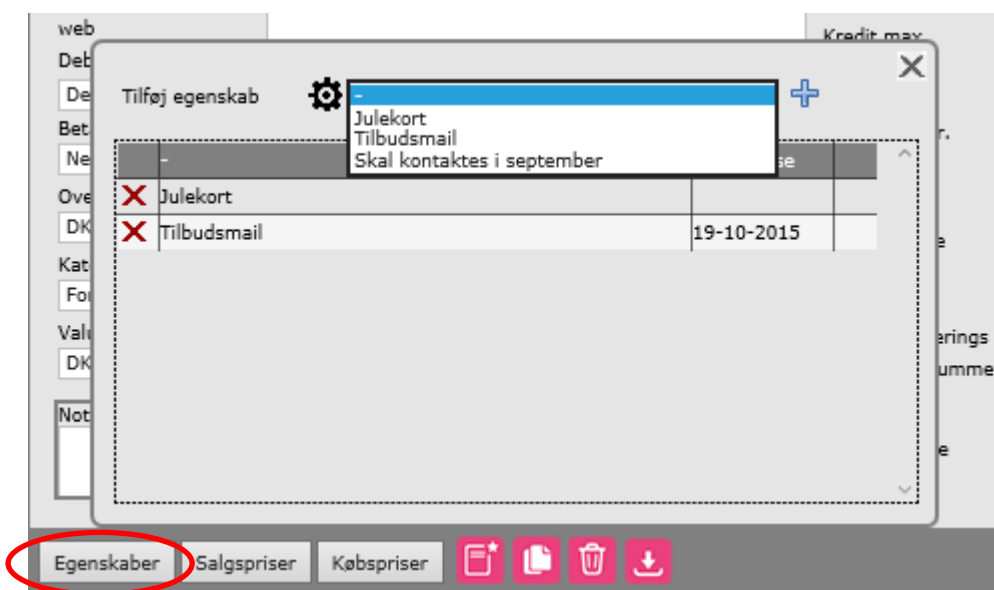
web
Deb
De
Bet
Ne
Ove
DK
Kat
Fo
Valu
DK
Not

Kredit max
r.
e
erings
umme
e

Tilføj egenskab
-
Julekort
Tilbudsmail
Skal kontaktes i september

| | - | se |
|---|---|---|
| ✕ | Julekort | |
| ✕ | Tilbudsmail | 19-10-2015 |

Egenskaber
Salgspriser
Købspriser